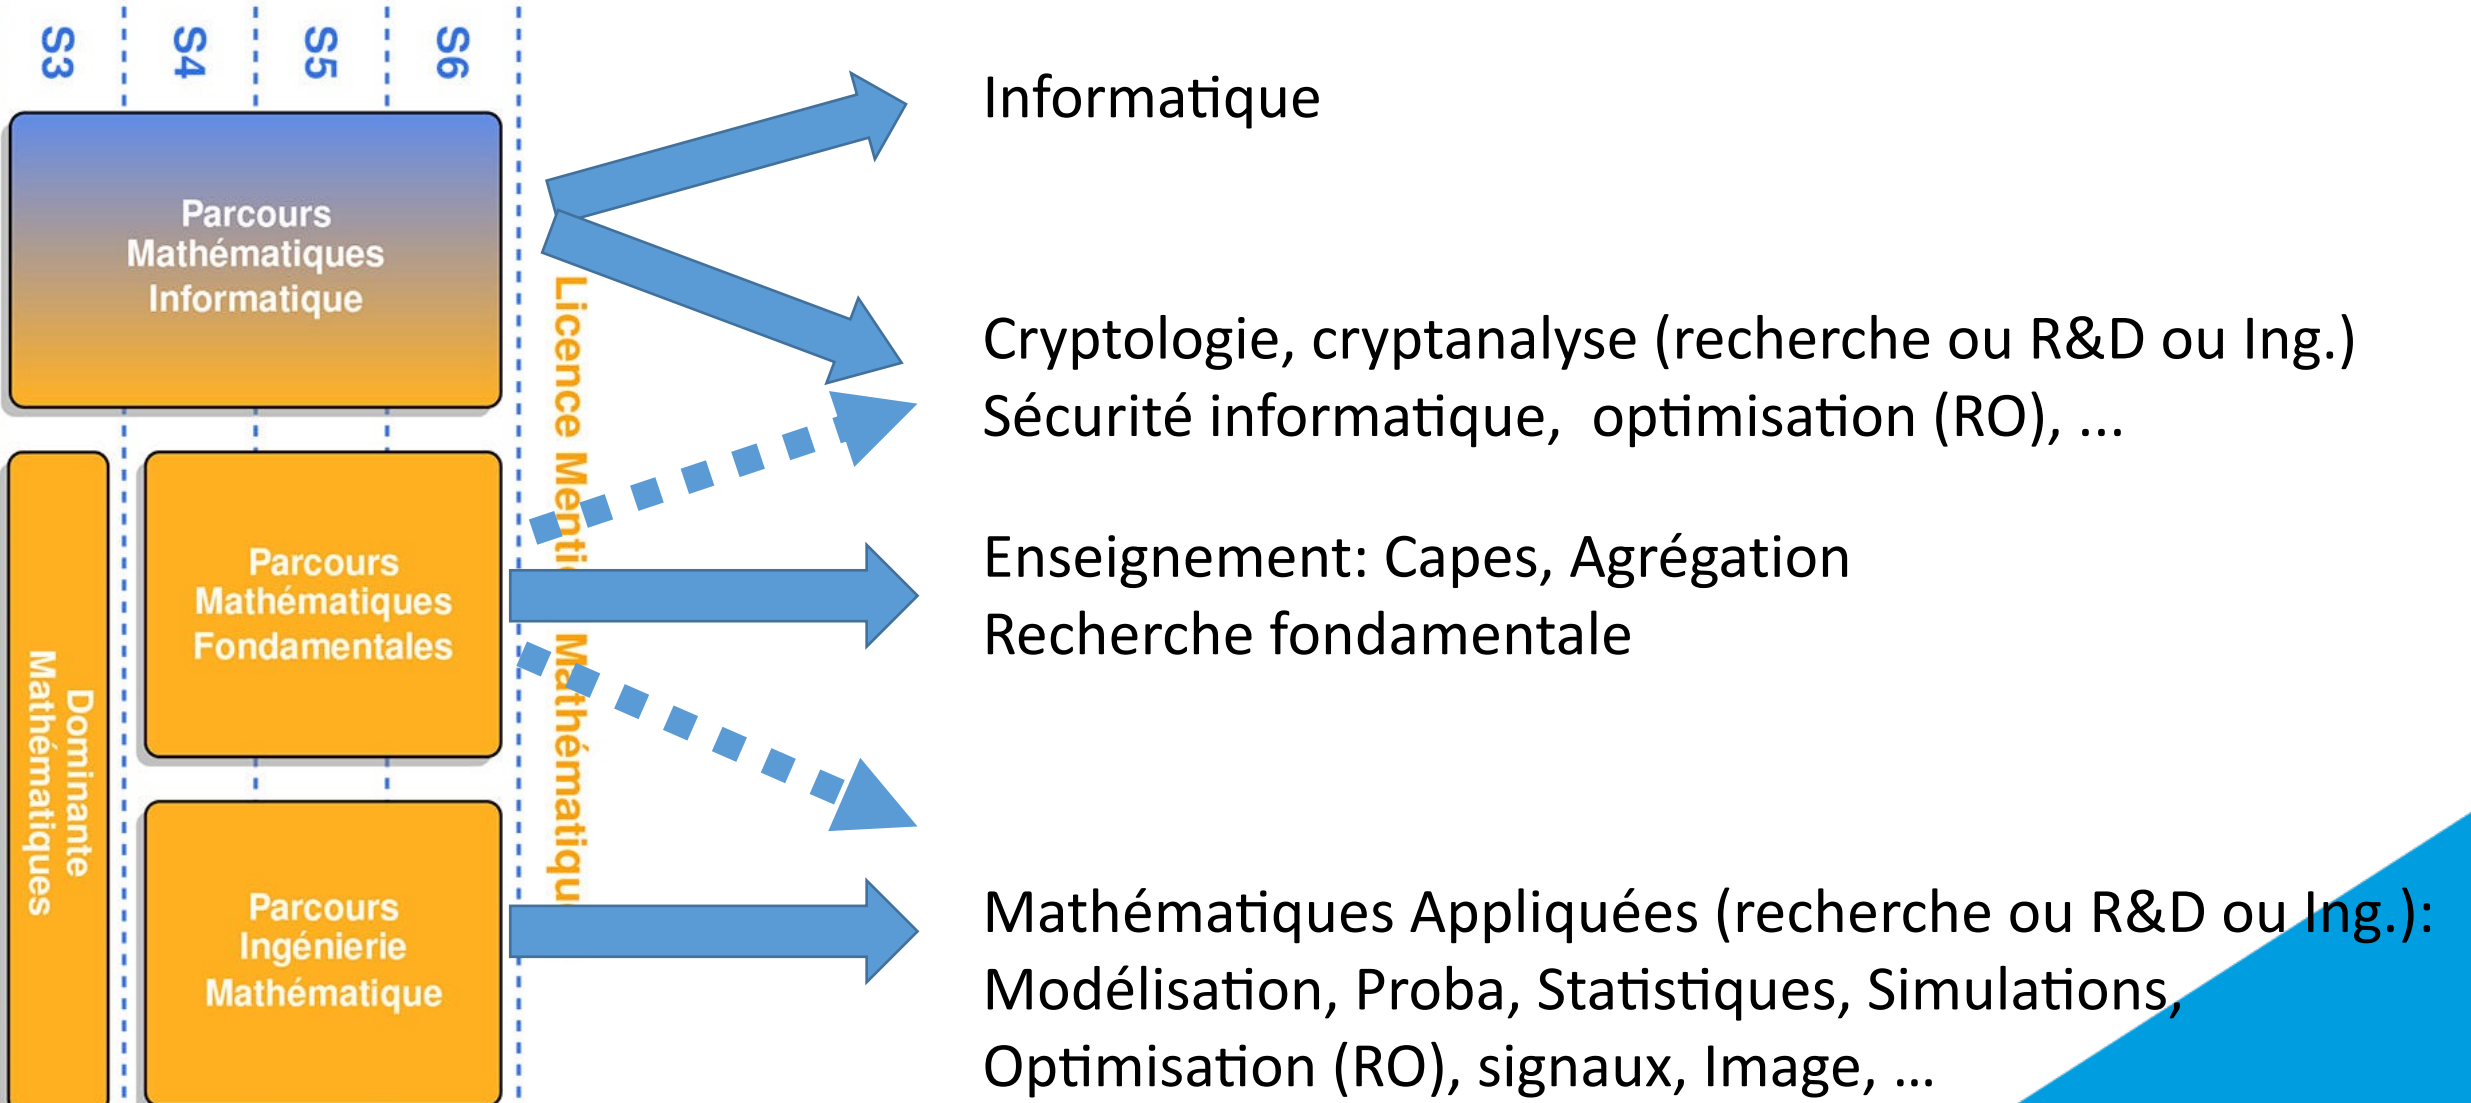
S3 S4 S5 S6

Parcours Mathématiques Informatique

Dominante Mathématiques

Parcours Mathématiques Fondamentales

Parcours Ingénierie Mathématique

Licence Menti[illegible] Mathématiqu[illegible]

Informatique

Cryptologie, cryptanalyse (recherche ou R&D ou Ing.)
Sécurité informatique, optimisation (RO), ...

Enseignement: Capes, Agrégation
Recherche fondamentale

Mathématiques Appliquées (recherche ou R&D ou Ing.):
Modélisation, Proba, Statistiques, Simulations,
Optimisation (RO), signaux, Image, ...